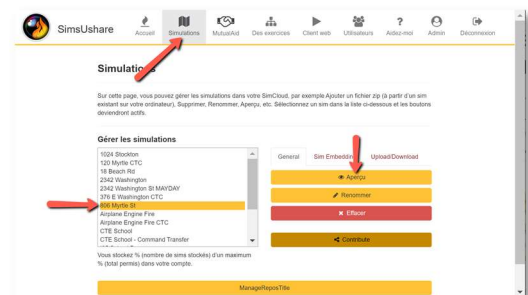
SimsUshare

Accueil Simulations MutualAid Des exercices Client web Utilisateurs Aidez-moi Admin Déconnexion

Simulations

Sur cette page, vous pouvez gérer les simulations dans votre SimCloud, par exemple Ajouter un fichier zip (à partir d'un sim existant sur votre ordinateur), Supprimer, Renommer, Aperçu, etc. Sélectionnez un sim dans la liste ci-dessous et les boutons deviendront actifs.

Gérer les simulations

1024 Stockton
120 Myrtle CTC
18 Beach Rd
2342 Washington
2342 Washington St MAYDAY
376 E Washington CTC
806 Myrtle St
Airplane Engine Fire
Airplane Engine Fire CTC
CTE School
CTE School - Command Transfer

Vous stockez % (nombre de sims stockés) d'un maximum % (total permis) dans votre compte.

General Sim Embedding Upload/Download

Aperçu
Renommer
Effacer
Contribute

ManageReposTitle